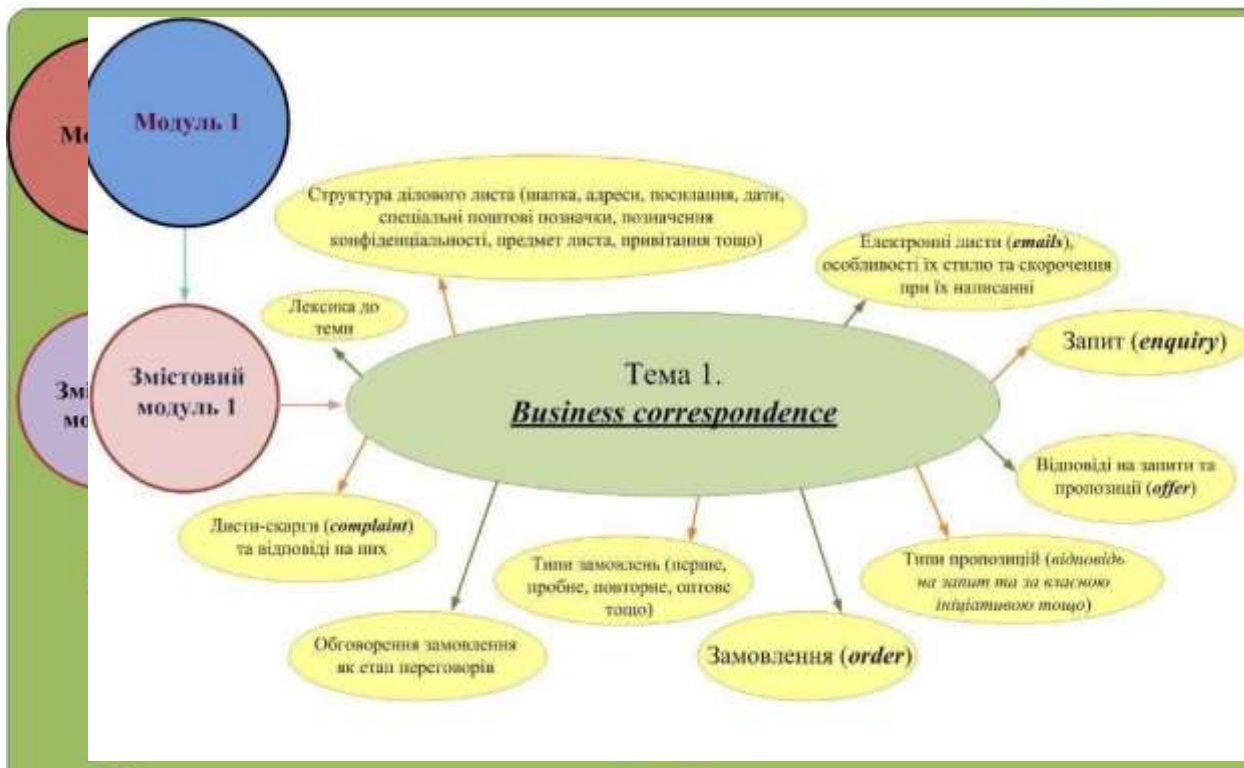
Мо

Зміс
мо

Модуль 1

Змістовий модуль 1

Тема 1.
*Business correspondence*

Структура ділового листа (шапка, адреси, посилання, дати, спеціальні поштові позначки, позначення конфіденціальності, предмет листа, привітання тощо)

Електронні листи (*emails*), особливості їх стилю та скорочення при їх написанні

Лексика до теми

Запит (*enquiry*)

Відповіді на запити та пропозиції (*offer*)

Листи-скарги (*complaint*) та відповіді на них

Типи замовлень (перше, пробне, повторне, оптове тощо)

Типи пропозицій (*відповідь на запит та за власною ініціативою тощо*)

Обговорення замовлення як етап переговорів

Замовлення (*order*)